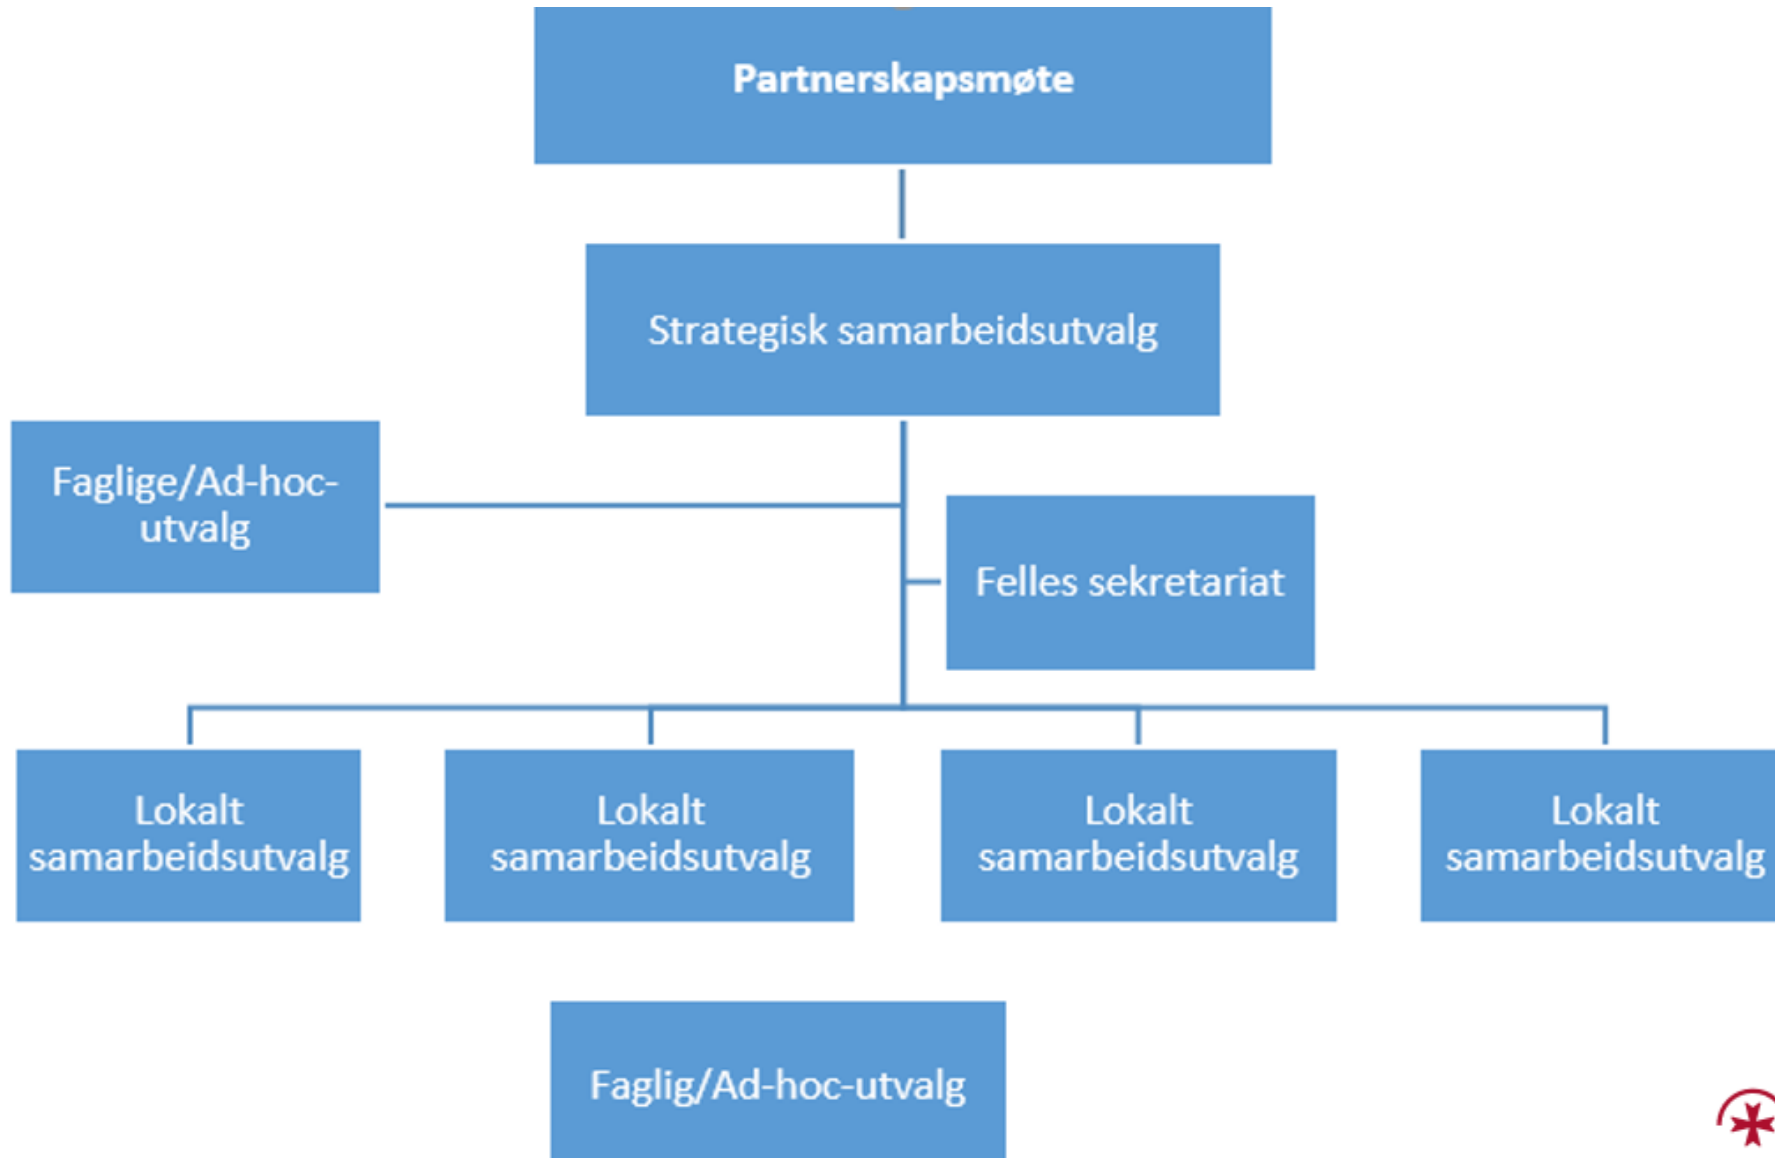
Partnerskapsmøte

Strategisk samarbeidsutvalg

Faglige/Ad-hoc-utvalg

Felles sekretariat

Lokalt samarbeidsutvalg

Lokalt samarbeidsutvalg

Lokalt samarbeidsutvalg

Lokalt samarbeidsutvalg

Faglig/Ad-hoc-utvalg